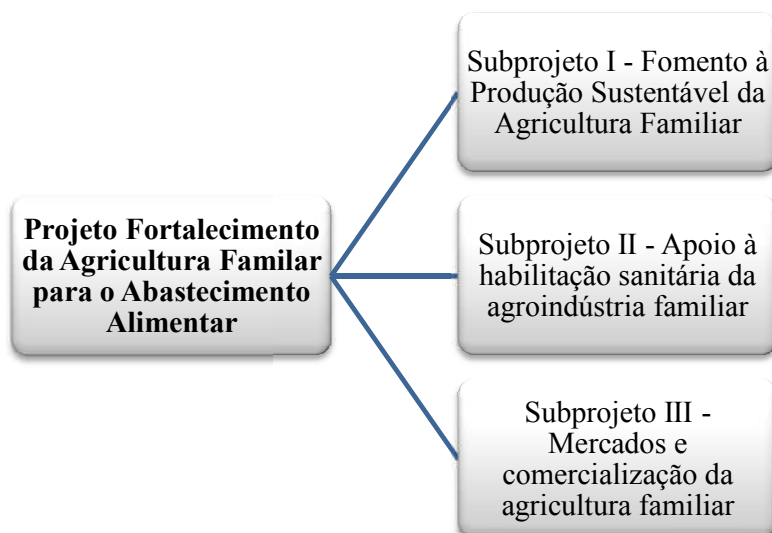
Projeto Fortalecimento da Agricultura Familar para o Abastecimento Alimentar

Subprojeto I - Fomento à Produção Sustentável da Agricultura Familiar

Subprojeto II - Apoio à habilitação sanitária da agroindústria familiar

Subprojeto III - Mercados e comercialização da agricultura familiar